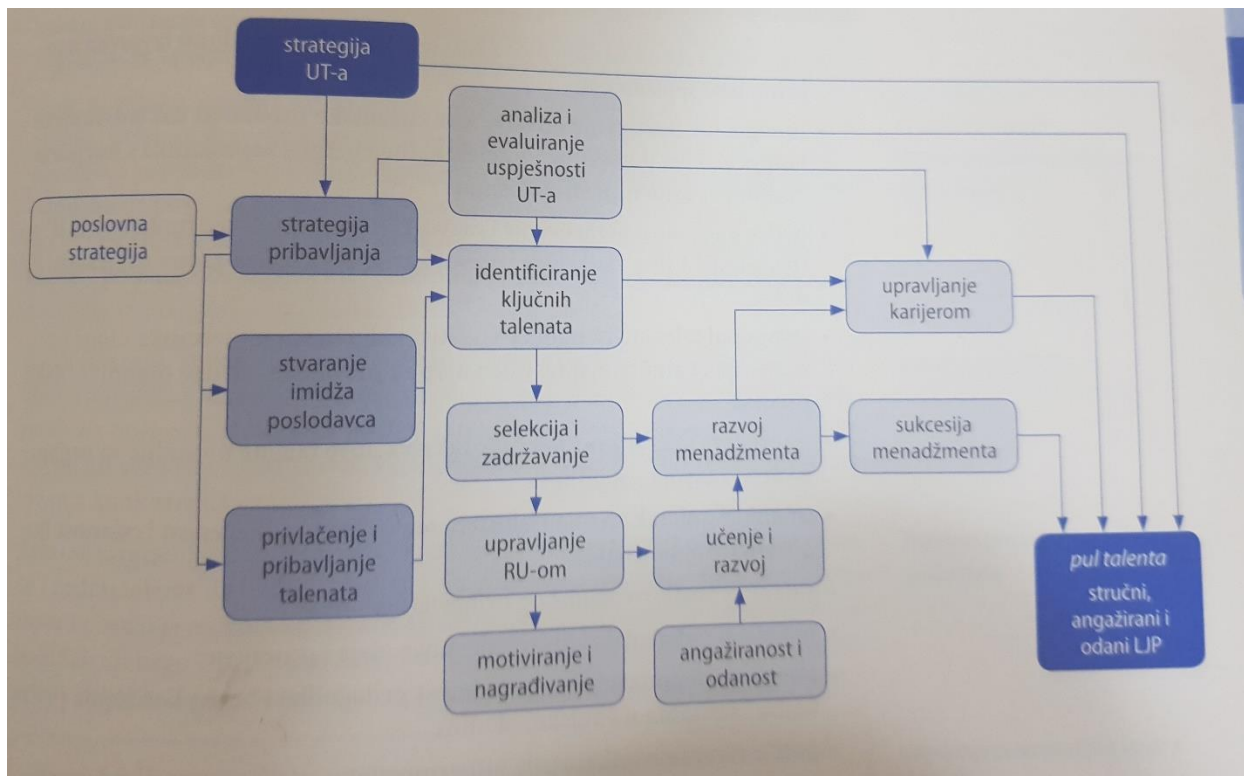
strategija UT-a

analiza i evaluiranje uspješnosti UT-a

poslovna strategija

strategija pribavljanja

identificiranje ključnih talenata

upravljanje karijerom

stvaranje imidža poslodavca

selekcija i zadržavanje

razvoj menadžmenta

sukcesija menadžmenta

privlačenje i pribavljanje talenata

upravljanje RU-om

učenje i razvoj

pul talenta
stručni, angažirani i odani LJP

motiviranje i nagrađivanje

angažiranost i odanost